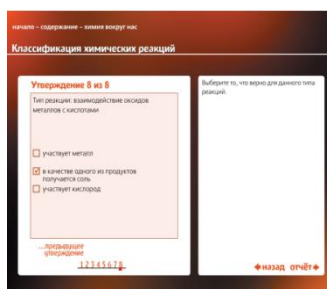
начало – содержание – химия вокруг нас

Классификация химических реакций

Утверждение 8 из 8

Тип реакции: взаимодействие оксидов металлов с кислотами

участвует металл

в качестве одного из продуктов получается соль

участвует кислород

...предыдущее утверждение

1 2 3 4 5 6 7 8

Выберите то, что верно для данного типа реакций.

◆назад отчёт◆